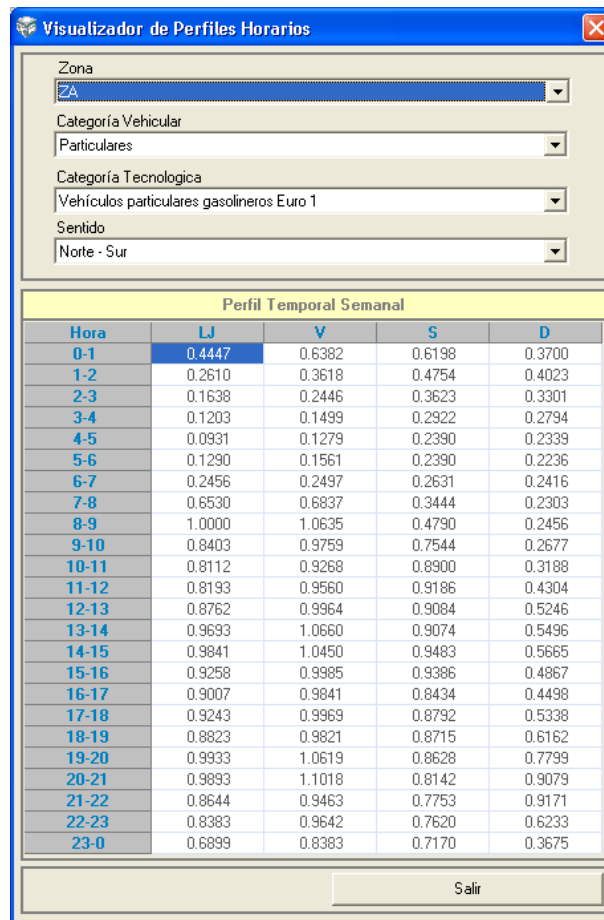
Visualizador de Perfiles Horarios

Zona
ZA

Categoría Vehicular
Particulares

Categoría Tecnologica
Vehículos particulares gasolineros Euro 1

Sentido
Norte - Sur

Perfil Temporal Semanal

| Hora | LJ | V | S | D |
|---|---|---|---|---|
| 0-1 | 0.4447 | 0.6382 | 0.6198 | 0.3700 |
| 1-2 | 0.2610 | 0.3618 | 0.4754 | 0.4023 |
| 2-3 | 0.1638 | 0.2446 | 0.3623 | 0.3301 |
| 3-4 | 0.1203 | 0.1499 | 0.2922 | 0.2794 |
| 4-5 | 0.0931 | 0.1279 | 0.2390 | 0.2339 |
| 5-6 | 0.1290 | 0.1561 | 0.2390 | 0.2236 |
| 6-7 | 0.2456 | 0.2497 | 0.2631 | 0.2416 |
| 7-8 | 0.6530 | 0.6837 | 0.3444 | 0.2303 |
| 8-9 | 1.0000 | 1.0635 | 0.4790 | 0.2456 |
| 9-10 | 0.8403 | 0.9759 | 0.7544 | 0.2677 |
| 10-11 | 0.8112 | 0.9268 | 0.8900 | 0.3188 |
| 11-12 | 0.8193 | 0.9560 | 0.9186 | 0.4304 |
| 12-13 | 0.8762 | 0.9964 | 0.9084 | 0.5246 |
| 13-14 | 0.9693 | 1.0660 | 0.9074 | 0.5496 |
| 14-15 | 0.9841 | 1.0450 | 0.9483 | 0.5665 |
| 15-16 | 0.9258 | 0.9985 | 0.9386 | 0.4867 |
| 16-17 | 0.9007 | 0.9841 | 0.8434 | 0.4498 |
| 17-18 | 0.9243 | 0.9969 | 0.8792 | 0.5338 |
| 18-19 | 0.8823 | 0.9821 | 0.8715 | 0.6162 |
| 19-20 | 0.9933 | 1.0619 | 0.8628 | 0.7799 |
| 20-21 | 0.9893 | 1.1018 | 0.8142 | 0.9079 |
| 21-22 | 0.8644 | 0.9463 | 0.7753 | 0.9171 |
| 22-23 | 0.8383 | 0.9642 | 0.7620 | 0.6233 |
| 23-0 | 0.6899 | 0.8383 | 0.7170 | 0.3675 |

Salir